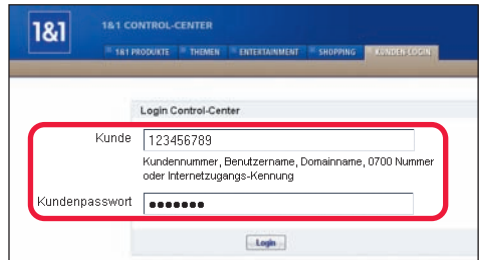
1&1

1&1 CONTROL-CENTER

1&1 PRODUKTE THEMEN ENTERTAINMENT SHOPPING KUNDEN-LOGIN

Login Control-Center

Kunde 123456789

Kundennummer, Benutzername, Domainname, 0700 Nummer oder Internetzugangs-Kennung

Kundenpasswort •••••••

Login